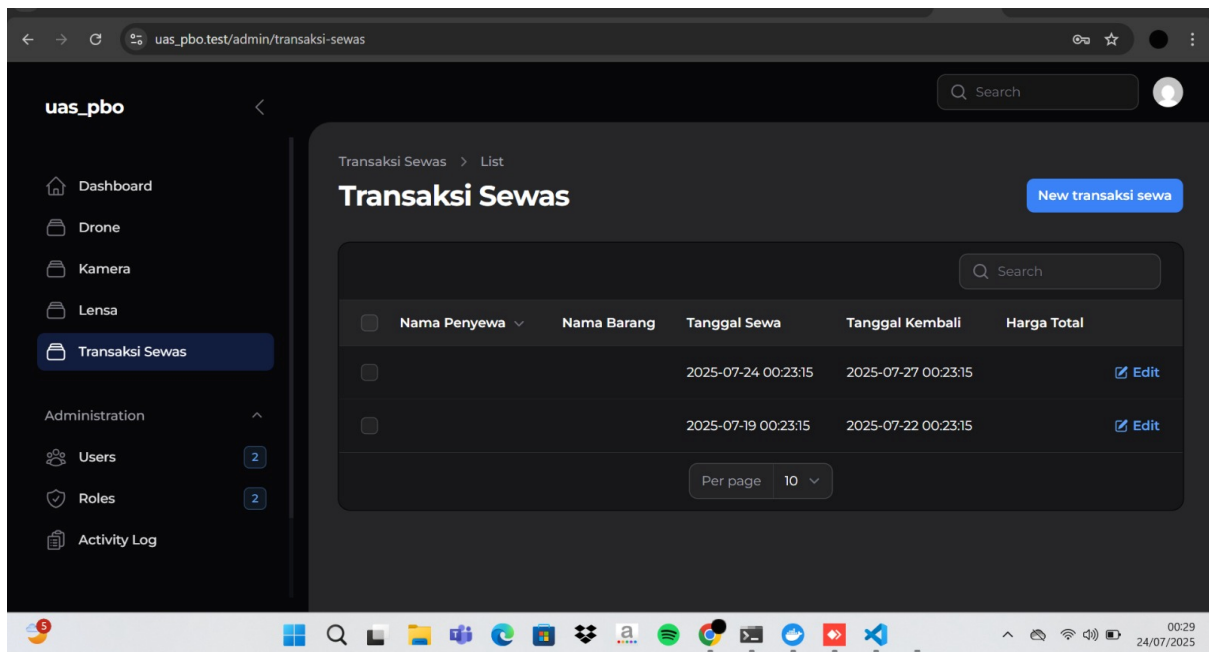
uas_pbo.test/admin/transaksi-sewas

uas_pbo

Search

Dashboard
Drone
Kamera
Lensa
Transaksi Sewas

Administration
Users 2
Roles 2
Activity Log

Transaksi Sewas > List

Transaksi Sewas

New transaksi sewa

Search

| | Nama Penyewa | Nama Barang | Tanggal Sewa | Tanggal Kembali | Harga Total | |
|---|---|---|---|---|---|---|
| | | | 2025-07-24 00:23:15 | 2025-07-27 00:23:15 | | Edit |
| | | | 2025-07-19 00:23:15 | 2025-07-22 00:23:15 | | Edit |

Per page 10

5

00:29
24/07/2025